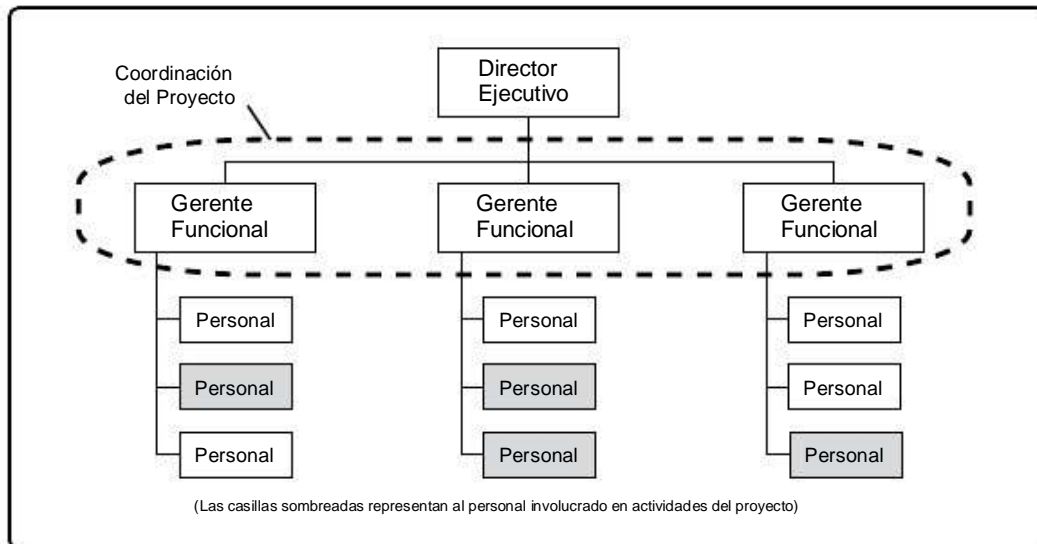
Coordinación del Proyecto

Director Ejecutivo

Gerente Funcional

Gerente Funcional

Gerente Funcional

Personal

Personal

Personal

Personal

Personal

Personal

Personal

Personal

Personal

(Las casillas sombreadas representan al personal involucrado en actividades del proyecto)